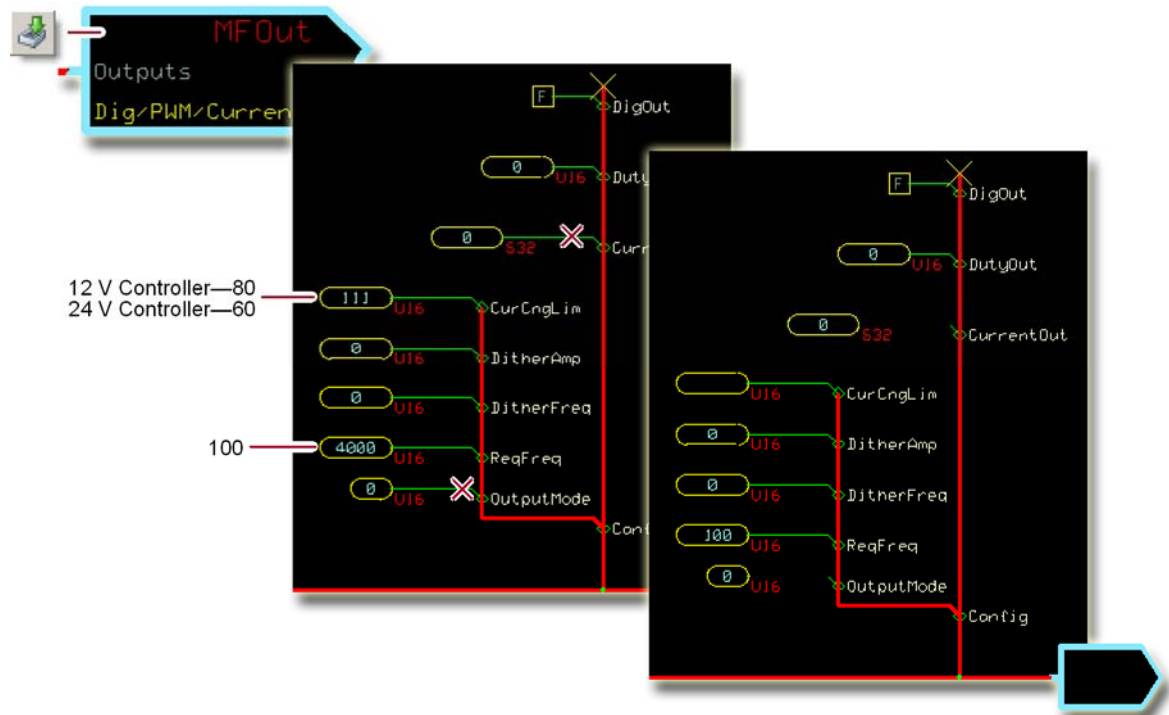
MFOut
Outputs
Dig/PWM/Curren

F
DigOut
0
U16
Duty
0
S32
Curr
12 V Controller—80
24 V Controller—60
111
U16
CurCngLim
0
U16
DitherAmp
0
U16
DitherFreq
100
4000
U16
ReqFreq
0
U16
OutputMode
Conf

F
DigOut
0
U16
DutyOut
0
S32
CurrentOut
U16
CurCngLim
0
U16
DitherAmp
0
U16
DitherFreq
100
U16
ReqFreq
0
U16
OutputMode
Config